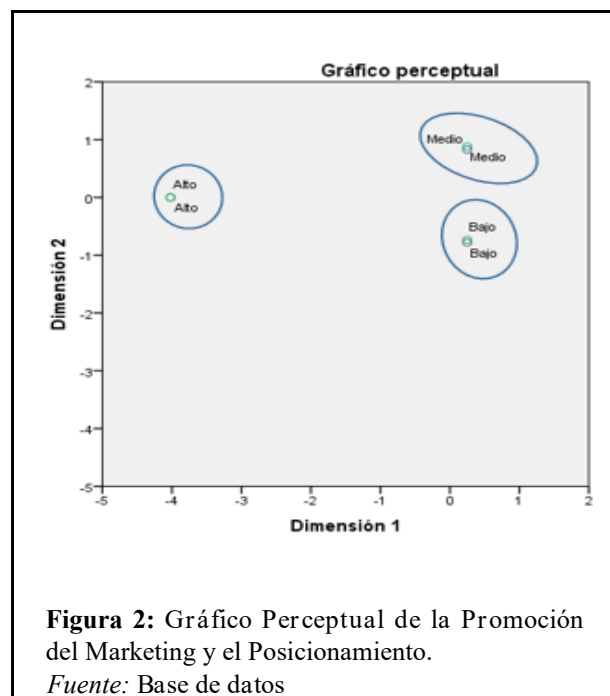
Gráfico perceptual

Medio
Medio
Alto
Alto
Bajo
Bajo

2
1
0
-1
-2
-3
-4
-5

Dimensión 2

-5
-4
-3
-2
-1
0
1
2

Dimensión 1

**Figura 2:** Gráfico Perceptual de la Promoción del Marketing y el Posicionamiento.
*Fuente:* Base de datos